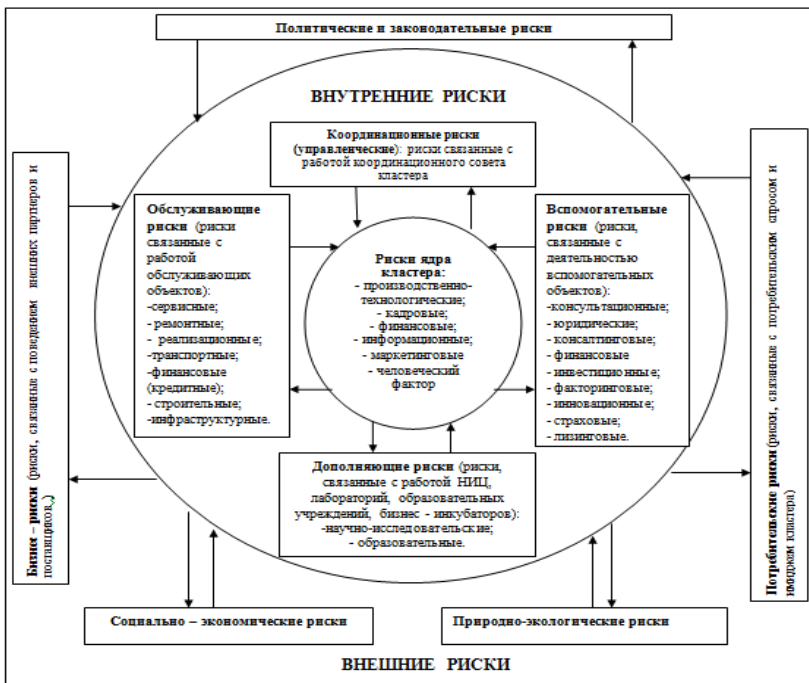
Политические и законодательные риски

ВНУТРЕННИЕ РИСКИ

Координационные риски (управленческие): риски связанные с работой координационного совета кластера

Обслуживающие риски (риски связанные с работой обслуживающих объектов):
-сервисные;
- ремонтные;
- реализационные;
-транспортные;
-финансовые (кредитные);
- строительные;
-инфраструктурные.

Риски ядра кластера:
- производственно-технологические;
- кадровые;
- финансовые;
- информационные;
- маркетинговые
- человеческий фактор

Вспомогательные риски (риски, связанные с деятельностью вспомогательных объектов):
-консультационные;
-юридические;
- консалтинговые;
- финансовые
- инвестиционные;
- факторинговые;
- инновационные;
- страховые;
- лизинговые.

Дополняющие риски (риски, связанные с работой НИЦ, лабораторий, образовательных учреждений, бизнес - инкубаторов):
-научно-исследовательские;
- образовательные.

Бизнес - риски (риски, связанные с поведением внешних партнеров и поставщиков,)

Потребительские риски (риски, связанные с потребительским спросом и имиджем кластера)

Социально – экономические риски

Природно-экологические риски

ВНЕШНИЕ РИСКИ